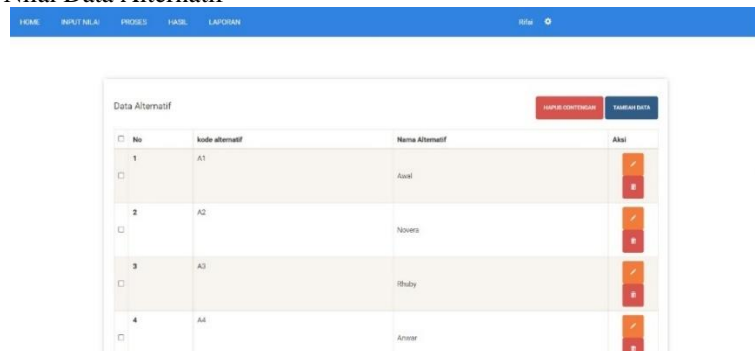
Nilai Data Alternatif

HOME INPUT NILAI PROSES HASIL LAPORAN

Rifai

Data Alternatif

HAPUS CENTANGAN TAMBAH DATA

| No | kode alternatif | Nama Alternatif | Aksi |
|---|---|---|---|
| 1 | A1 | Awal | |
| 2 | A2 | Novera | |
| 3 | A3 | Rhuby | |
| 4 | A4 | Anwar | |